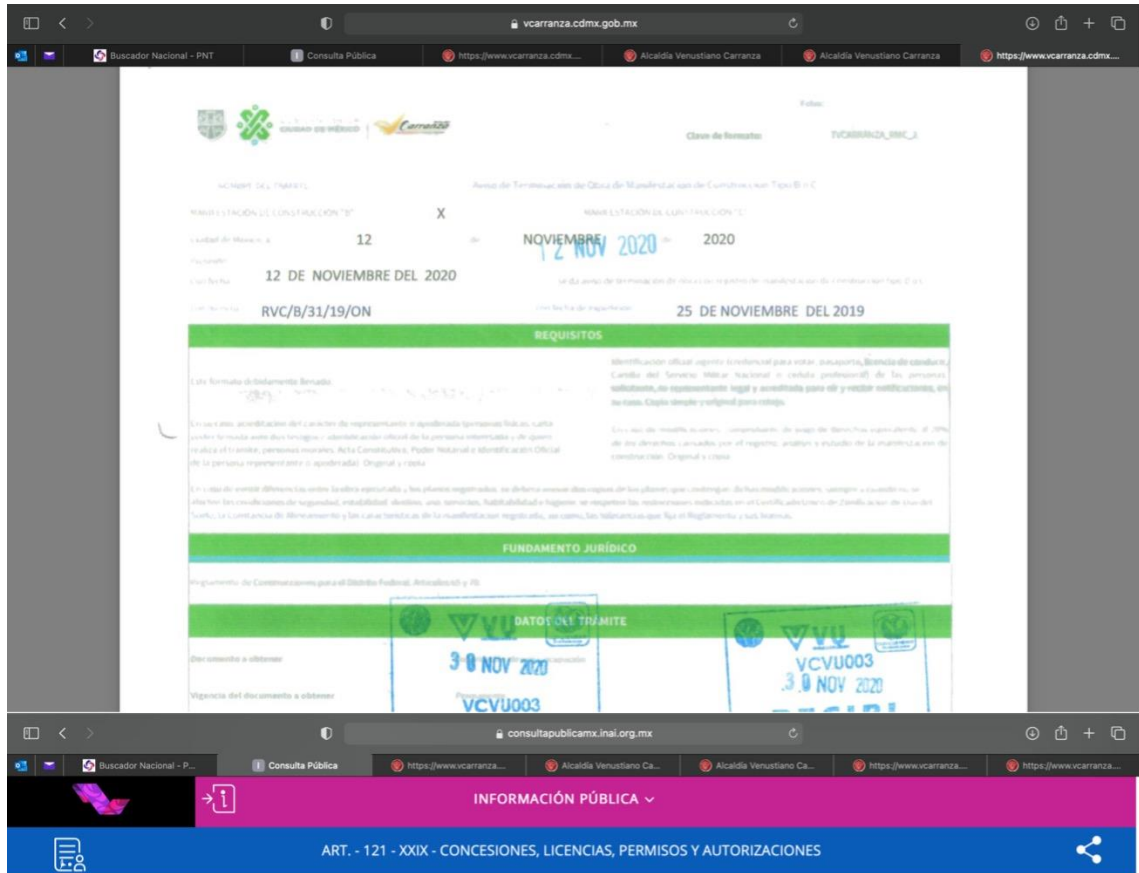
vcarranza.cdmx.gob.mx

Buscador Nacional - PNT | Consulta Pública | https://www.vcarranza.cdmx.... | Alcaldía Venustiano Carranza | Alcaldía Venustiano Carranza | https://www.vcarranza.cdmx....

CIUDAD DE MÉXICO | Carranza

Folio:

Clave de formato: TVCARRANZA_RMC_2

NOMBRE DEL TRÁMITE: Aviso de Terminación de Obra de Manifestación de Construcción Tipo B o C

MANIFESTACIÓN DE CONSTRUCCIÓN "B" X MANIFESTACIÓN DE CONSTRUCCIÓN "C"

Ciudad de México a 12 de NOVIEMBRE de 2020

12 NOV 2020

Con fecha 12 DE NOVIEMBRE DEL 2020 se da aviso de terminación de obra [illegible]

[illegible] RVC/B/31/19/ON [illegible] 25 DE NOVIEMBRE DEL 2019

REQUISITOS

Este formato debidamente llenado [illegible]

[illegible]

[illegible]

Identificación oficial vigente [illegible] para votar, pasaporte, licencia de conducir, Cartilla del Servicio Militar Nacional o cédula profesional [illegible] solicitante, de representante legal y acreditada para oír y recibir notificaciones, en su caso. Copia simple y original para cotejo.

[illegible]

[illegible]

FUNDAMENTO JURÍDICO

Reglamento de Construcciones para el Distrito Federal. Artículo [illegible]

DATOS DEL TRÁMITE

VU

Documento a obtener

3 0 NOV 2020

Vigencia del documento a obtener

VCVU003

VU

VCVU003

3 0 NOV 2020

consultapublicamx.inai.org.mx

Buscador Nacional - P... | Consulta Pública | https://www.vcarranza.... | Alcaldía Venustiano Ca... | Alcaldía Venustiano Ca... | https://www.vcarranza.... | https://www.vcarranza....

INFORMACIÓN PÚBLICA

ART. - 121 - XXIX - CONCESIONES, LICENCIAS, PERMISOS Y AUTORIZACIONES